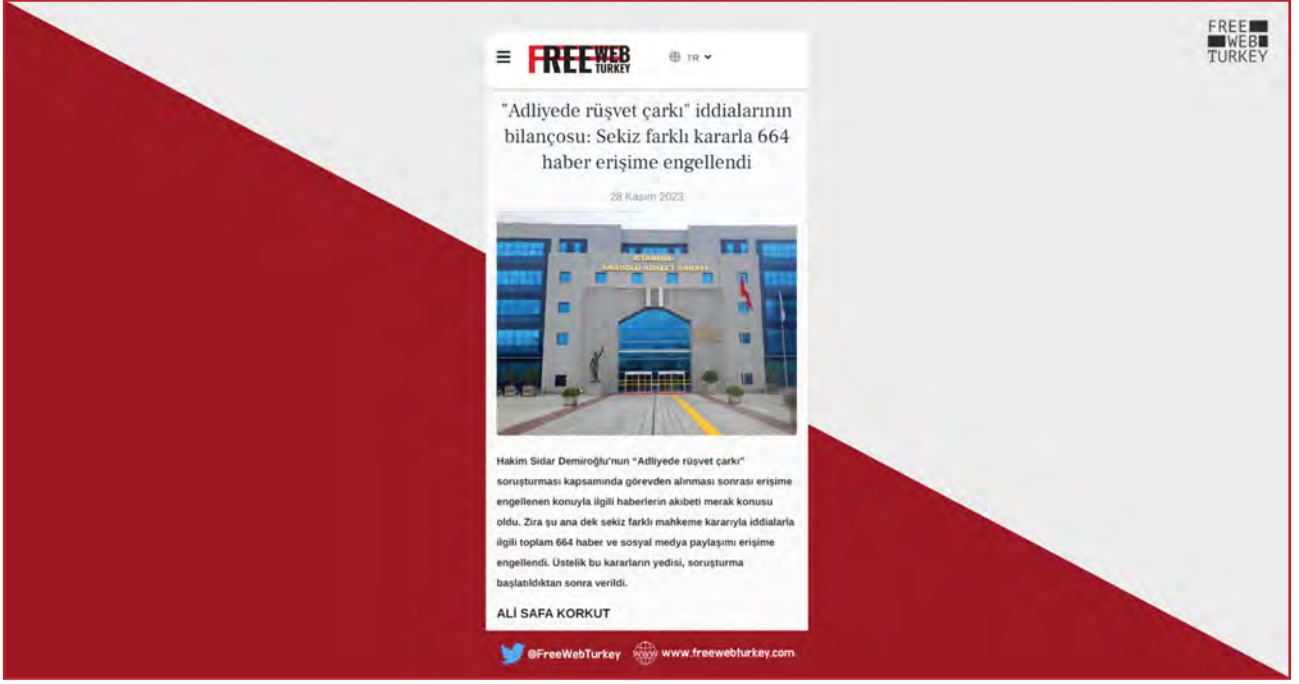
FREE WEB TURKEY

FREE WEB TURKEY

TR

"Adliyede rüşvet çarkı" iddialarının bilançosu: Sekiz farklı kararla 664 haber erişime engellendi

28 Kasım 2023

İSTANBUL ANADOLU ADALET SARAYI

Hakim Sidar Demiroğlu'nun "Adliyede rüşvet çarkı" soruşturması kapsamında görevden alınması sonrası erişime engellenen konuyla ilgili haberlerin akıbeti merak konusu oldu. Zira şu ana dek sekiz farklı mahkeme kararıyla iddialarla ilgili toplam 664 haber ve sosyal medya paylaşımı erişime engellendi. Üstelik bu kararların yedisi, soruşturma başlatıldıktan sonra verildi.

ALİ SAFA KORKUT

@FreeWebTurkey www.freewebturkey.com